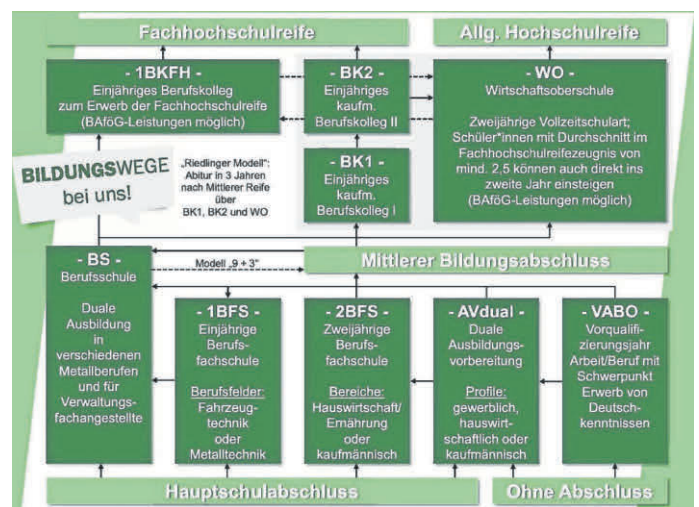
Fachhochschulreife

Allg. Hochschulreife

- 1BKFH -
Einjähriges Berufskolleg zum Erwerb der Fachhochschulreife (BAföG-Leistungen möglich)

- BK2 -
Einjähriges kaufm. Berufskolleg II

- WO -
Wirtschaftsoberschule

Zweijährige Vollzeitschulart; Schüler*innen mit Durchschnitt im Fachhochschulreifezeugnis von mind. 2,5 können auch direkt ins zweite Jahr einsteigen (BAföG-Leistungen möglich)

BILDUNGSWEGE bei uns!

„Riedlinger Modell": Abitur in 3 Jahren nach Mittlerer Reife über BK1, BK2 und WO

- BK1 -
Einjähriges kaufm. Berufskolleg I

Modell „9 + 3"

Mittlerer Bildungsabschluss

- BS -
Berufsschule

Duale Ausbildung in verschiedenen Metallberufen und für Verwaltungsfachangestellte

- 1BFS -
Einjährige Berufsfachschule

Berufsfelder:
Fahrzeugtechnik oder Metalltechnik

- 2BFS -
Zweijährige Berufsfachschule

Bereiche:
Hauswirtschaft/ Ernährung oder kaufmännisch

- AVdual -
Duale Ausbildungsvorbereitung

Profile:
gewerblich, hauswirtschaftlich oder kaufmännisch

- VABO -
Vorqualifizierungsjahr Arbeit/Beruf mit Schwerpunkt Erwerb von Deutschkenntnissen

Hauptschulabschluss

Ohne Abschluss